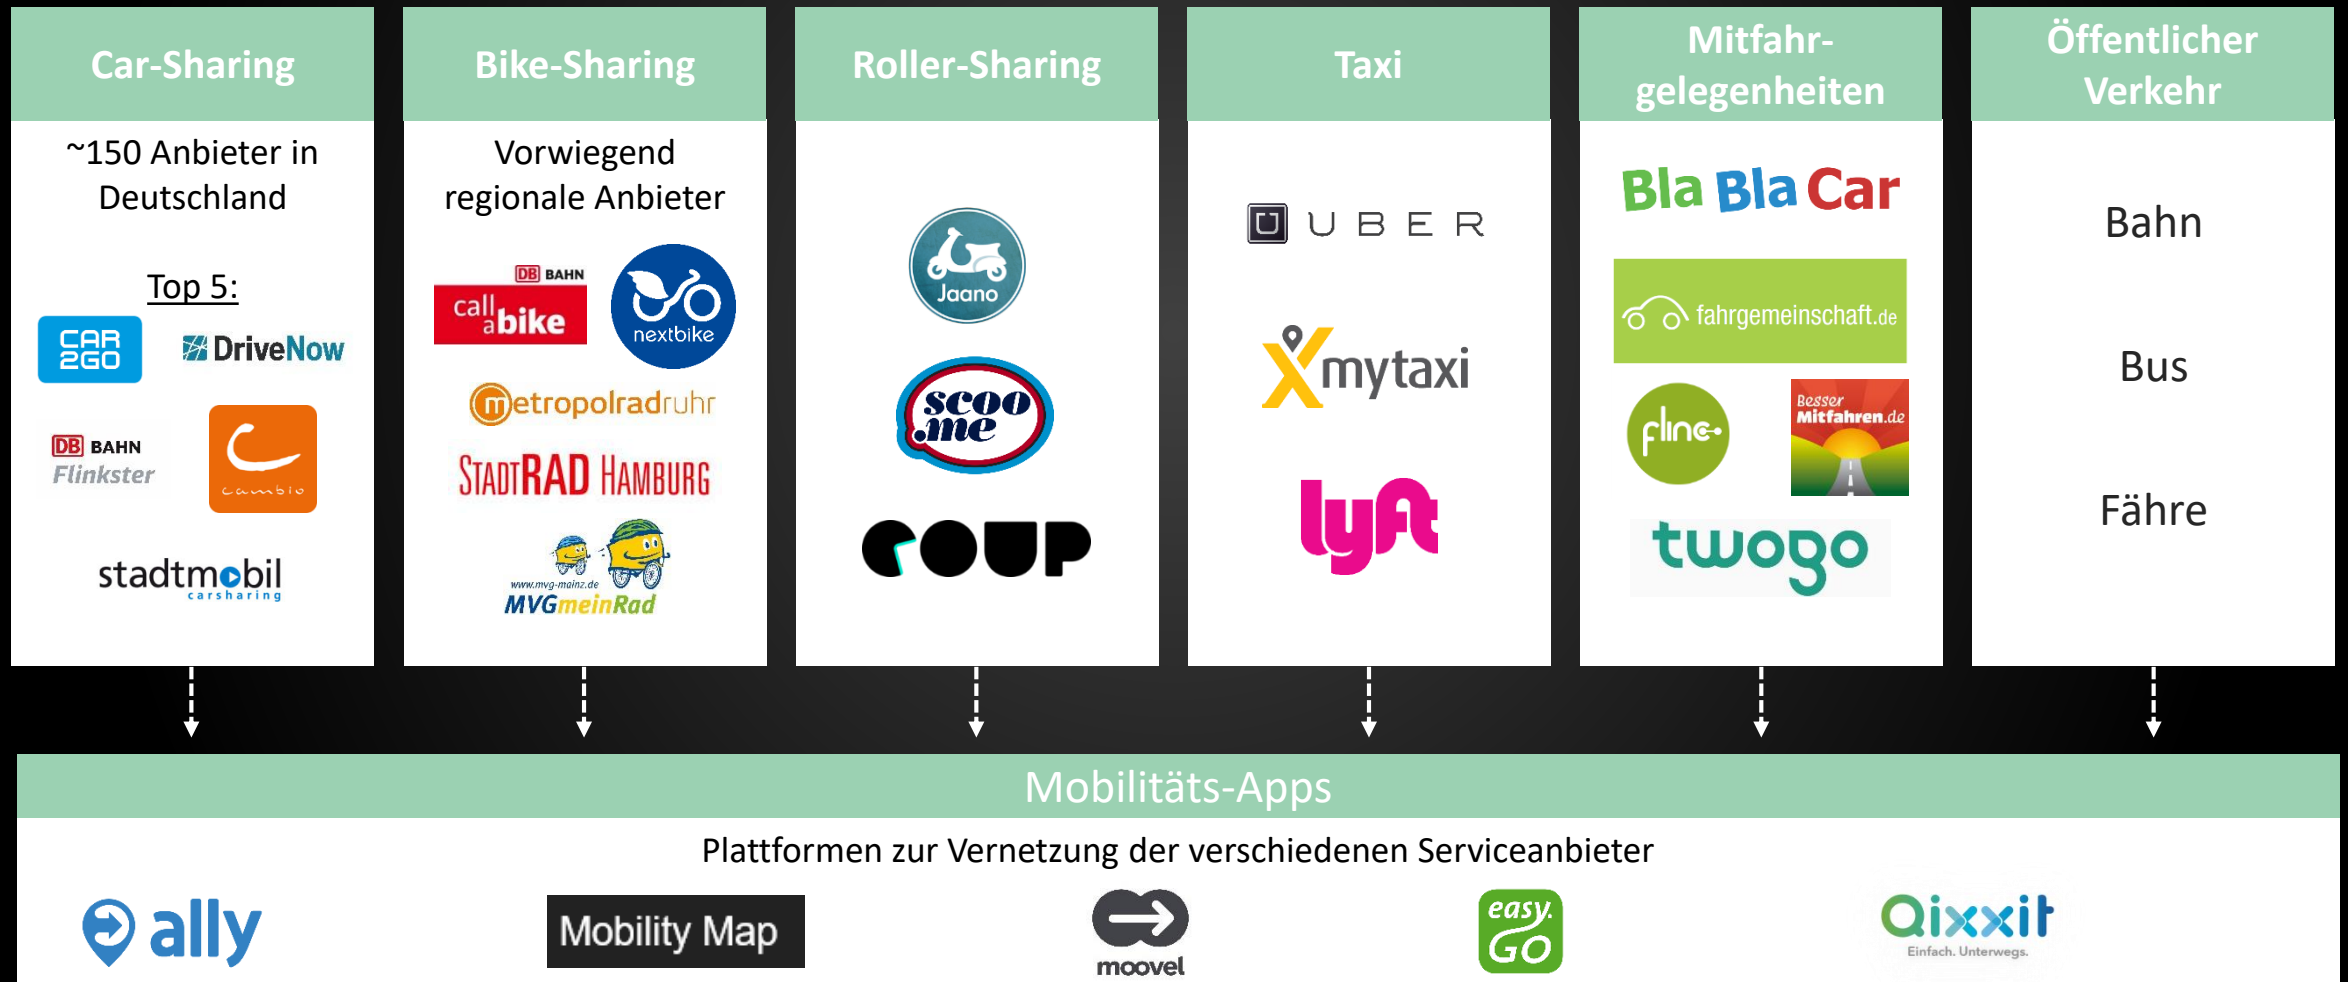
Car-Sharing

~150 Anbieter in Deutschland

Top 5:

CAR 2GO

DriveNow

DB BAHN Flinkster

cambio

stadtmobil carsharing

Bike-Sharing

Vorwiegend regionale Anbieter

DB BAHN call a bike

nextbike

metropolradruhr

STADTRAD HAMBURG

www.mvg-mainz.de MVGmeinRad

Roller-Sharing

Jaano

scoo.me

COUP

Taxi

UBER

mytaxi

lyft

Mitfahr-gelegenheiten

Bla Bla Car

fahrgemeinschaft.de

flinc

Besser Mitfahren.de

twogo

Öffentlicher Verkehr

Bahn

Bus

Fähre

Mobilitäts-Apps

Plattformen zur Vernetzung der verschiedenen Serviceanbieter

ally

Mobility Map

moovel

easy. GO

Qixxit Einfach. Unterwegs.